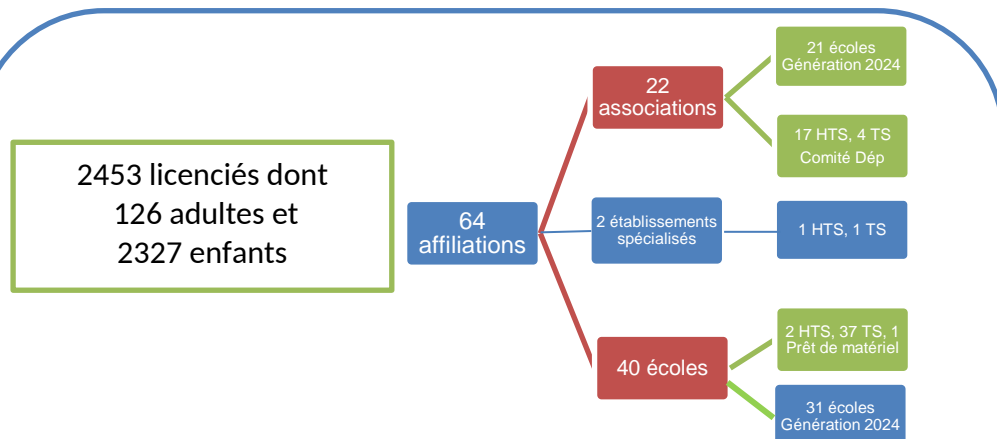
2453 licenciés dont 126 adultes et 2327 enfants

64 affiliations

22 associations

21 écoles Génération 2024

17 HTS, 4 TS Comité Dép

2 établissements spécialisés

1 HTS, 1 TS

40 écoles

2 HTS, 37 TS, 1 Prêt de matériel

31 écoles Génération 2024